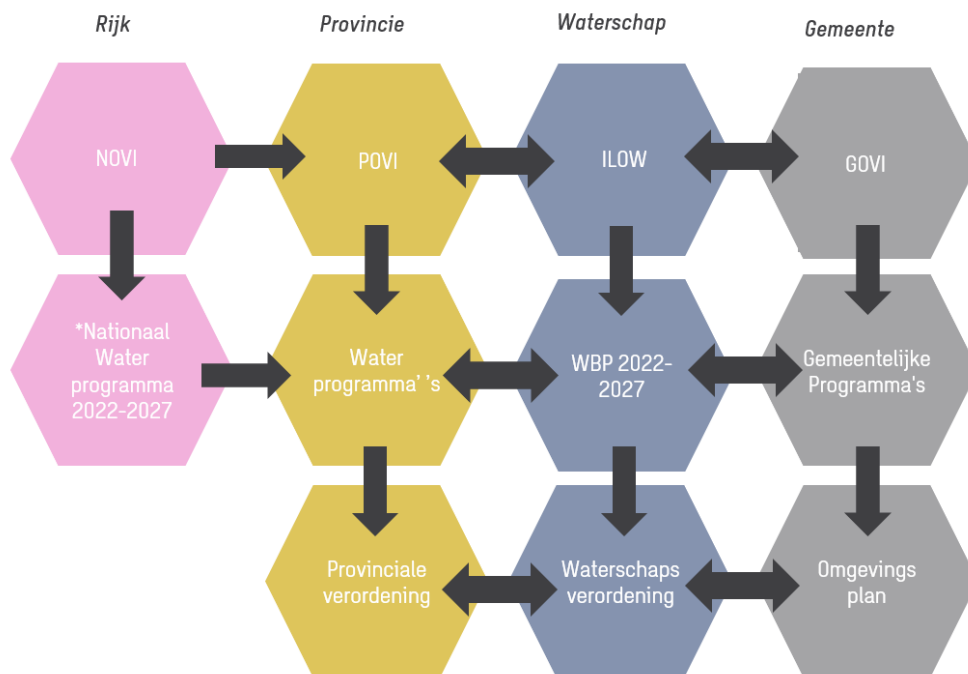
Rijk

Provincie

Waterschap

Gemeente

NOVI

POVI

ILOW

GOVI

*Nationaal Water programma 2022-2027

Water programma' 's

WBP 2022-2027

Gemeentelijke Programma's

Provinciale verordening

Waterschaps verordening

Omgevings plan